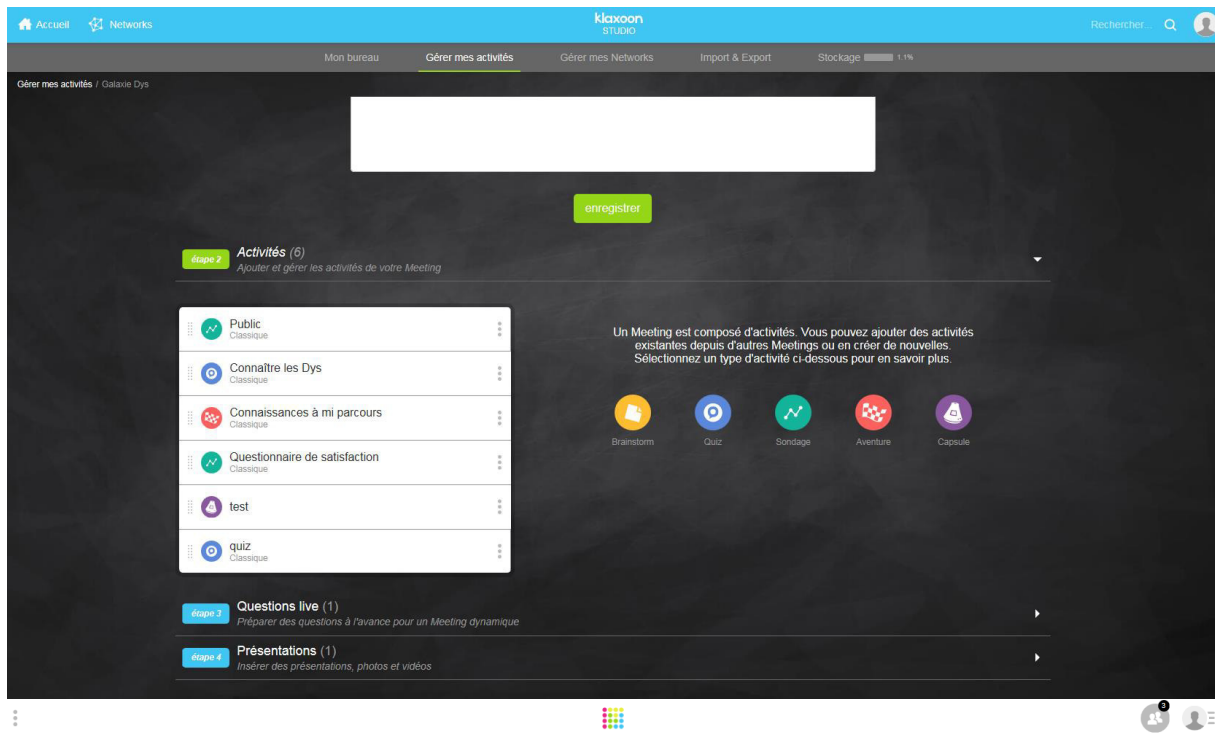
Accueil Networks

klaxoon STUDIO

Rechercher...

Mon bureau Gérer mes activités Gérer mes Networks Import & Export Stockage 1.1%

Gérer mes activités / Galaxie Dys

enregistrer

étape 2 Activités (6)
Ajouter et gérer les activités de votre Meeting

Public
Classique

Connaître les Dys
Classique

Connaissances à mi parcours
Classique

Questionnaire de satisfaction
Classique

test

quiz
Classique

Un Meeting est composé d'activités. Vous pouvez ajouter des activités existantes depuis d'autres Meetings ou en créer de nouvelles. Sélectionnez un type d'activité ci-dessous pour en savoir plus.

Brainstorm Quiz Sondage Aventure Capsule

étape 3 Questions live (1)
Préparer des questions à l'avance pour un Meeting dynamique

étape 4 Présentations (1)
Insérer des présentations, photos et vidéos

3